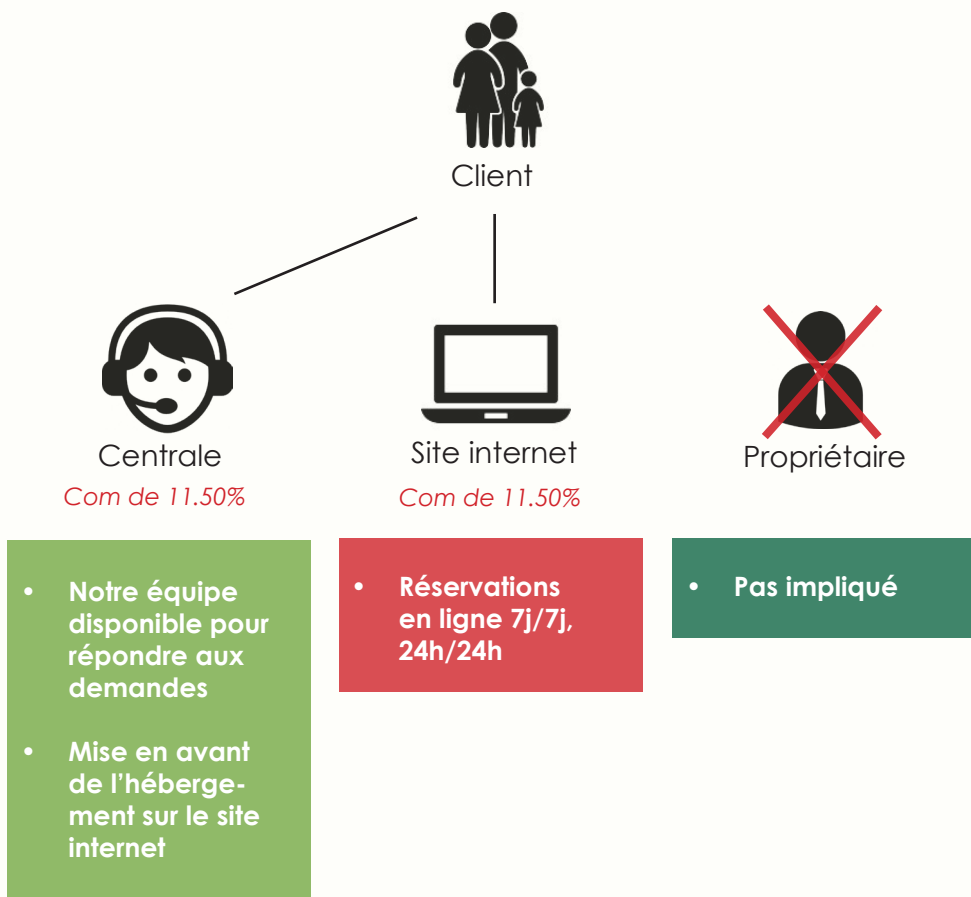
Client

Centrale
Com de 11.50%

Site internet
Com de 11.50%

Propriétaire

- Notre équipe disponible pour répondre aux demandes
- Mise en avant de l'hébergement sur le site internet

- Réservations en ligne 7j/7j, 24h/24h

- Pas impliqué